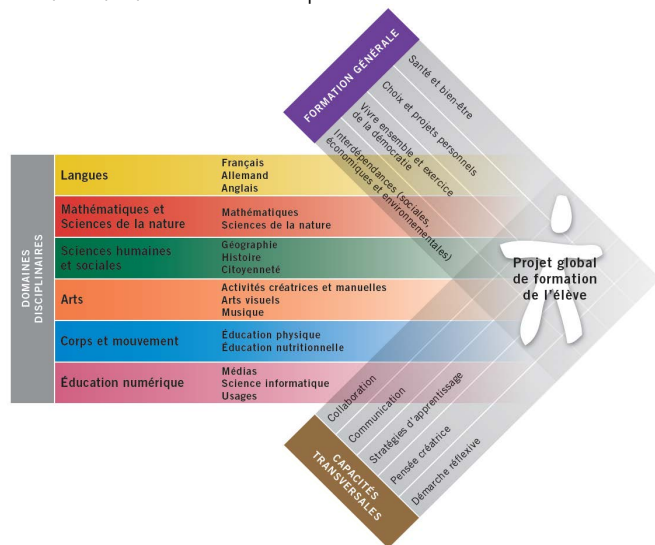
FORMATION GÉNÉRALE

Santé et bien-être
Choix et projets personnels
Vivre ensemble et exercice de la démocratie
Interdépendances (sociales, économiques et environnementales)

DOMAINES DISCIPLINAIRES

| | |
|---|---|
| Langues | Français Allemand Anglais |
| Mathématiques et Sciences de la nature | Mathématiques Sciences de la nature |
| Sciences humaines et sociales | Géographie Histoire Citoyenneté |
| Arts | Activités créatrices et manuelles Arts visuels Musique |
| Corps et mouvement | Éducation physique Éducation nutritionnelle |
| Éducation numérique | Médias Science informatique Usages |

Projet global de formation de l'élève

CAPACITÉS TRANSVERSALES

Collaboration
Communication
Stratégies d'apprentissage
Pensée créatrice
Démarche réflexive